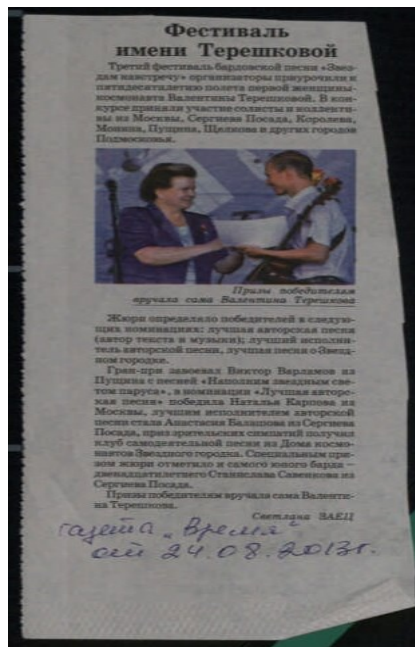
Фестиваль имени Терешковой

Третий фестиваль бардовской песни «Звездам навстречу» организаторы приурочили к пятидесятилетию полета первой женщины-космонавта Валентины Терешковой. В конкурсе приняли участие солисты и коллективы из Москвы, Сергиева Посада, Королева, Монино, Пущина, Щелкова и других городов Подмосковья.

Призы победителям вручала сама Валентина Терешкова

Жюри определяло победителей в следующих номинациях: лучшая авторская песня (автор текста и музыки); лучший исполнитель авторской песни, лучшая песня о Звездном городке.

Гран-при завоевал Виктор Варламов из Пущина с песней «Наполним звездным светом паруса», в номинации «Лучшая авторская песня» победила Наталья Карпова из Москвы, лучшим исполнителем авторской песни стала Анастасия Балашова из Сергиева Посада, приз зрительских симпатий получил клуб самодеятельной песни из Дома космонавтов Звездного городка. Специальным призом жюри отметило и самого юного барда – двенадцатилетнего Станислава Савенкова из Сергиева Посада.

Призы победителям вручала сама Валентина Терешкова.

Светлана ЗАЕЦ

газета „Время"
от 24.08.2013г.